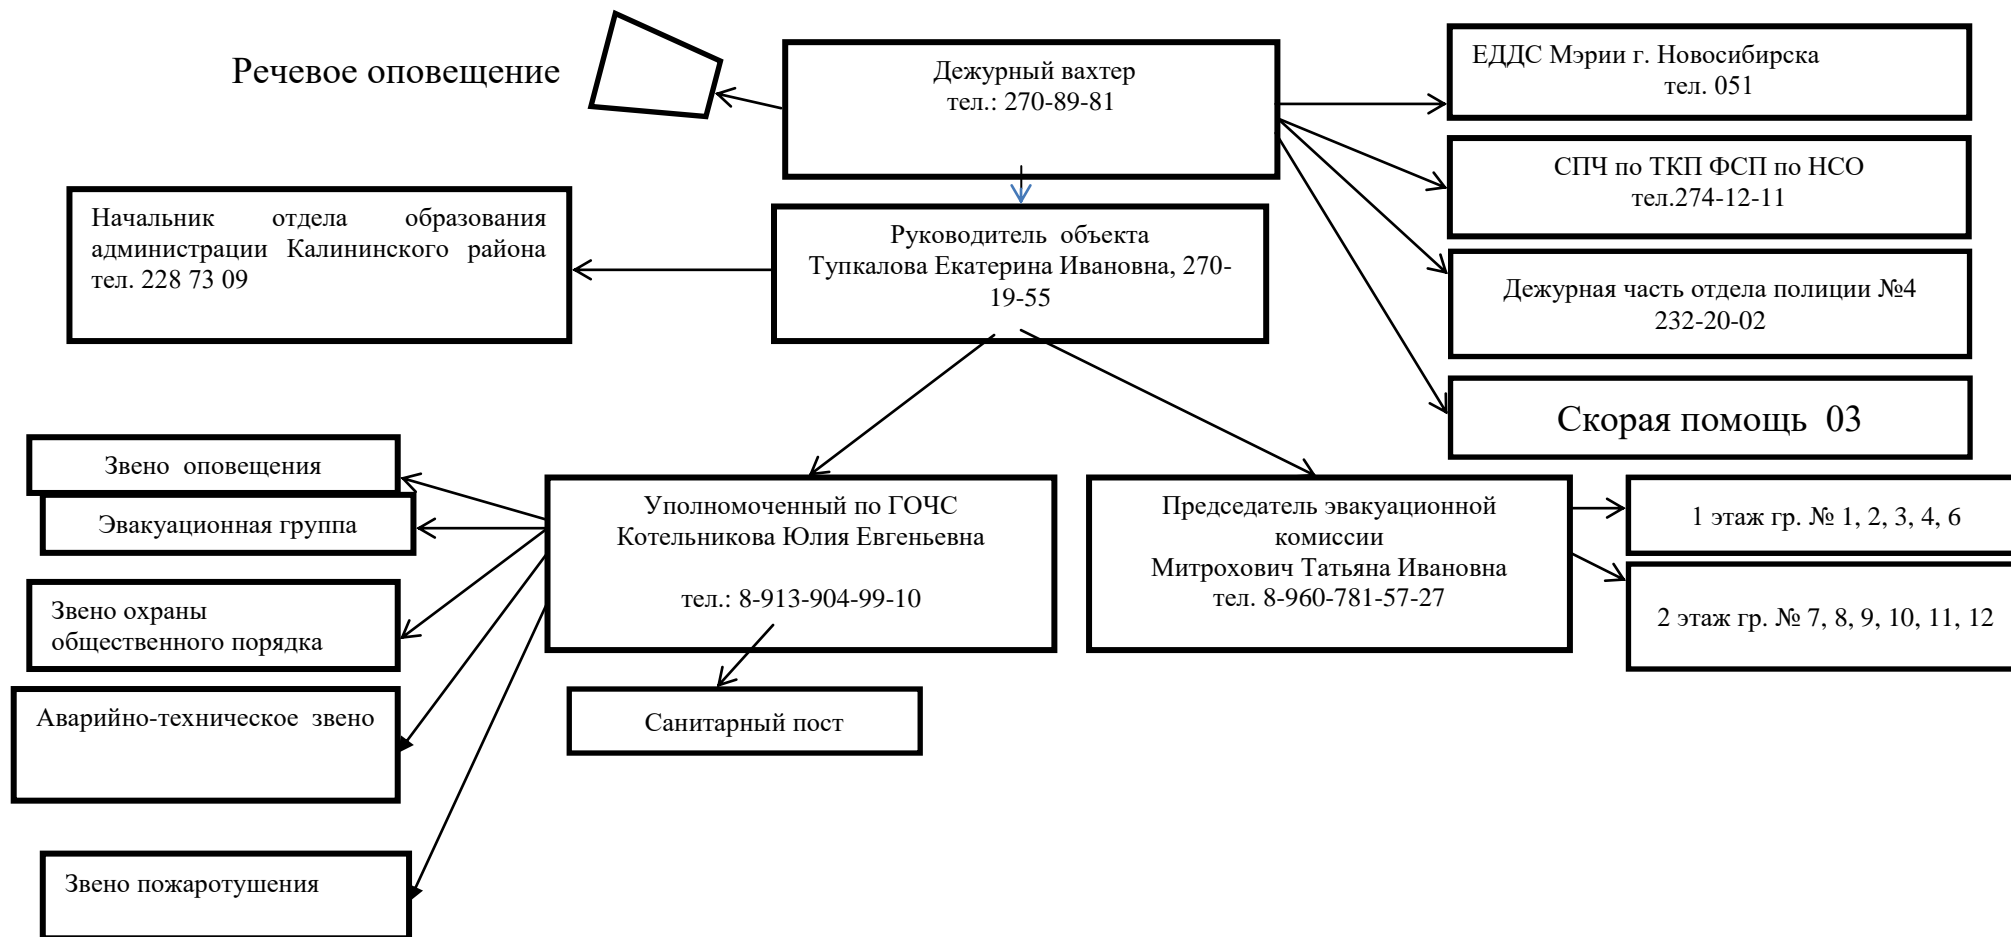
Речевое оповещение

Дежурный вахтер
тел.: 270-89-81

ЕДДС Мэрии г. Новосибирска
тел. 051

СПЧ по ТКП ФСП по НСО
тел.274-12-11

Дежурная часть отдела полиции №4
232-20-02

Скорая помощь 03

Начальник отдела образования администрации Калининского района тел. 228 73 09

Руководитель объекта
Тупкалова Екатерина Ивановна, 270-19-55

Звено оповещения

Эвакуационная группа

Звено охраны общественного порядка

Аварийно-техническое звено

Звено пожаротушения

Уполномоченный по ГОЧС
Котельникова Юлия Евгеньевна

тел.: 8-913-904-99-10

Санитарный пост

Председатель эвакуационной комиссии
Митрохович Татьяна Ивановна
тел. 8-960-781-57-27

1 этаж гр. № 1, 2, 3, 4, 6

2 этаж гр. № 7, 8, 9, 10, 11, 12